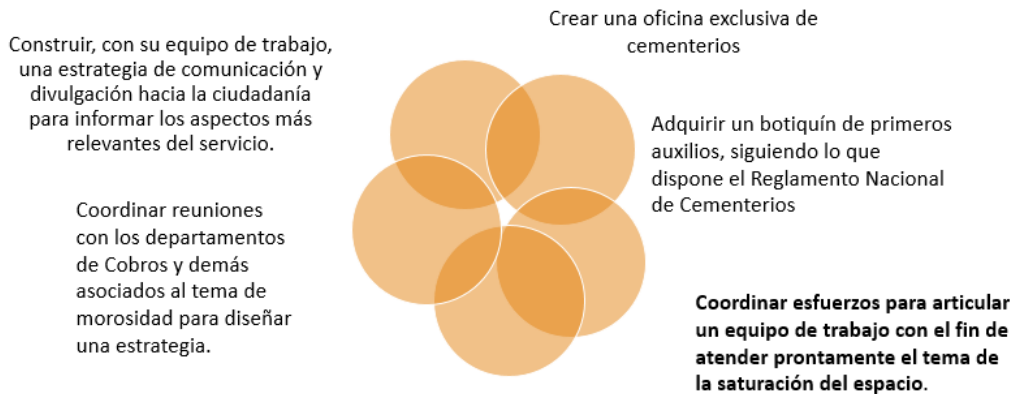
Crear una oficina exclusiva de cementerios

Construir, con su equipo de trabajo, una estrategia de comunicación y divulgación hacia la ciudadanía para informar los aspectos más relevantes del servicio.

Adquirir un botiquín de primeros auxilios, siguiendo lo que dispone el Reglamento Nacional de Cementerios

Coordinar reuniones con los departamentos de Cobros y demás asociados al tema de morosidad para diseñar una estrategia.

Coordinar esfuerzos para articular un equipo de trabajo con el fin de atender prontamente el tema de la saturación del espacio.